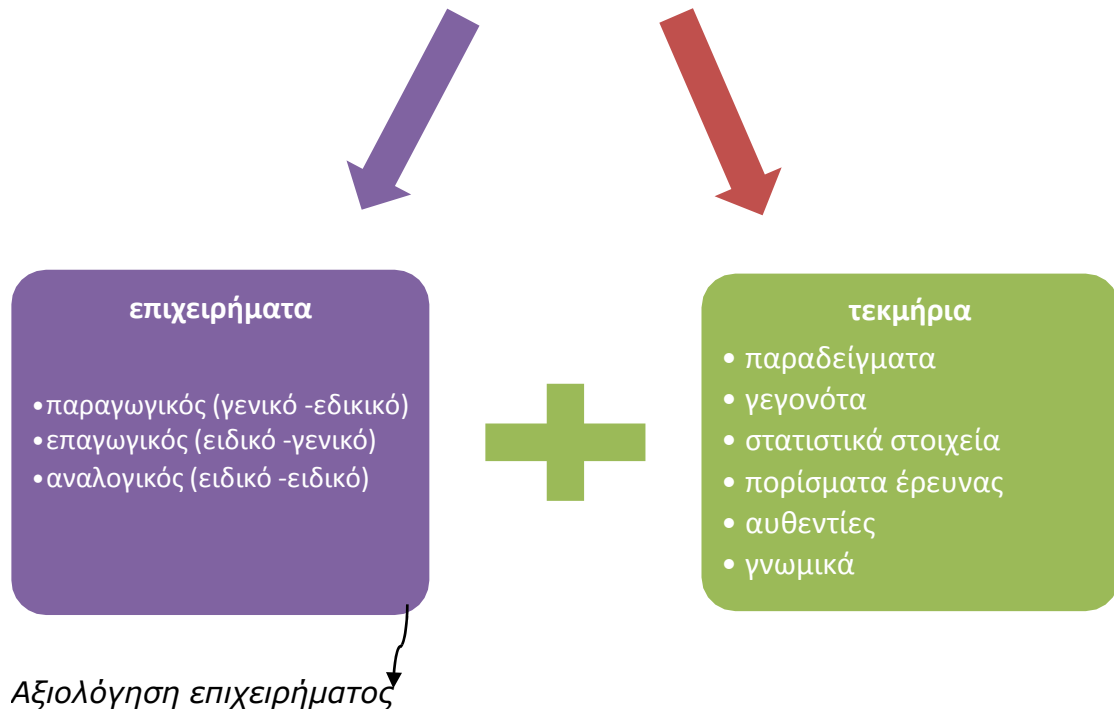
επιχειρήματα

•παραγωγικός (γενικό -εδικικό)
•επαγωγικός (ειδικό -γενικό)
•αναλογικός (ειδικό -ειδικό)

τεκμήρια

• παραδείγματα
• γεγονότα
• στατιστικά στοιχεία
• πορίσματα έρευνας
• αυθεντίες
• γνωμικά

Αξιολόγηση επιχειρήματος